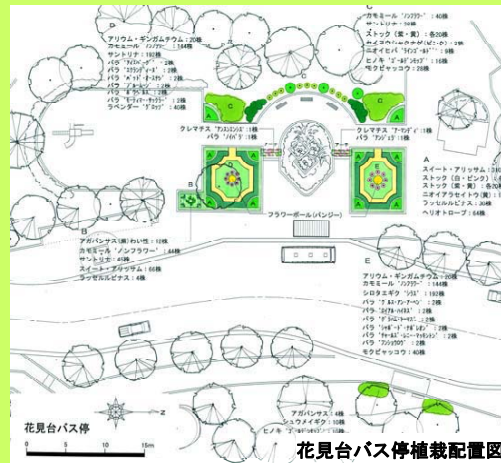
アリウム・ギガンチウム：20株
カモミール "ノンフラワー"：144株
サントリナ：192株
バラ "アイスバーグ"：2株
バラ "ラブリーメイディ"：2株
バラ "メイドン・マーベル"：2株
バラ "グレース"：2株
バラ "ホーム…"：2株
バラ "モーティマー・サックラー"：2株
ラベンダー "ア…"：30株

カモミール "ノンフラワー"：40株
ストック（紫・黄）：各20株
ニオイアラセイトウ（ピンク）：18株
ニオイゼキ "ラビング・コール"：9株
ヒノキ "ゴールドシャワー"：2株
モクビャッコウ：26株

クレマチス "プリンセスダイアナ"：1株
バラ "メイド"：1株
クレマチス "アーマンディ"：1株
バラ "アンジェラ"：1株

A
B
C

スイート・アリッサム：36株
ストック（白・ピンク）：各8株
ストック（紫・黄）：各8株
ニオイアラセイトウ（黄）：10株
ラッセルルピナス：20株
ヘリオトロープ：64株

フラワーボール（パンジー）

D
アガパンサス（青）わい性：12株
カモミール "ノンフラワー"：44株
サントリナ：40株
スイート・アリッサム：66株
ラッセルルピナス：4株

E
アリウム・ギガンチウム：20株
カモミール "ノンフラワー"：144株
シロタエギク "シラス"：192株
バラ "ガ…・アンナーベ"：2株
バラ "ザ…"：2株
バラ "グラハム・トーマス"：2株
バラ "シャルル・ド・ゴール"：2株
バラ "ヘリテージ・ロンジー・…"：2株
バラ "ウ…"：2株
モクビャッコウ：18株

アガパンサス：4株
シュウメイギク：10株
ヒノキ "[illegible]"：2株

花見台バス停
0 5 10 15m
N
花見台バス停植栽配置図